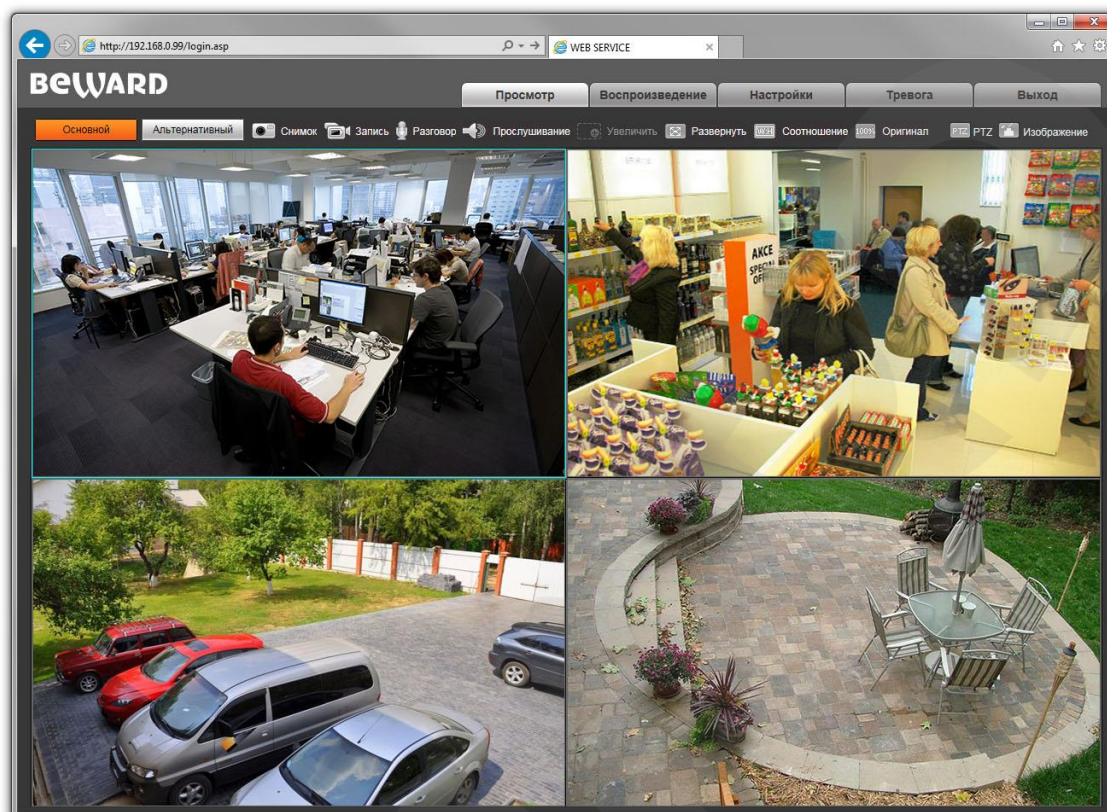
http://192.168.0.99/login.asp
WEB SERVICE
BEWARD
Просмотр Воспроизведение Настройки Тревога Выход
Основной Альтернативный Снимок Запись Разговор Прослушивание Увеличить Развернуть Соотношение Оригинал PTZ Изображение
AKCE
SPECIAL OFFER